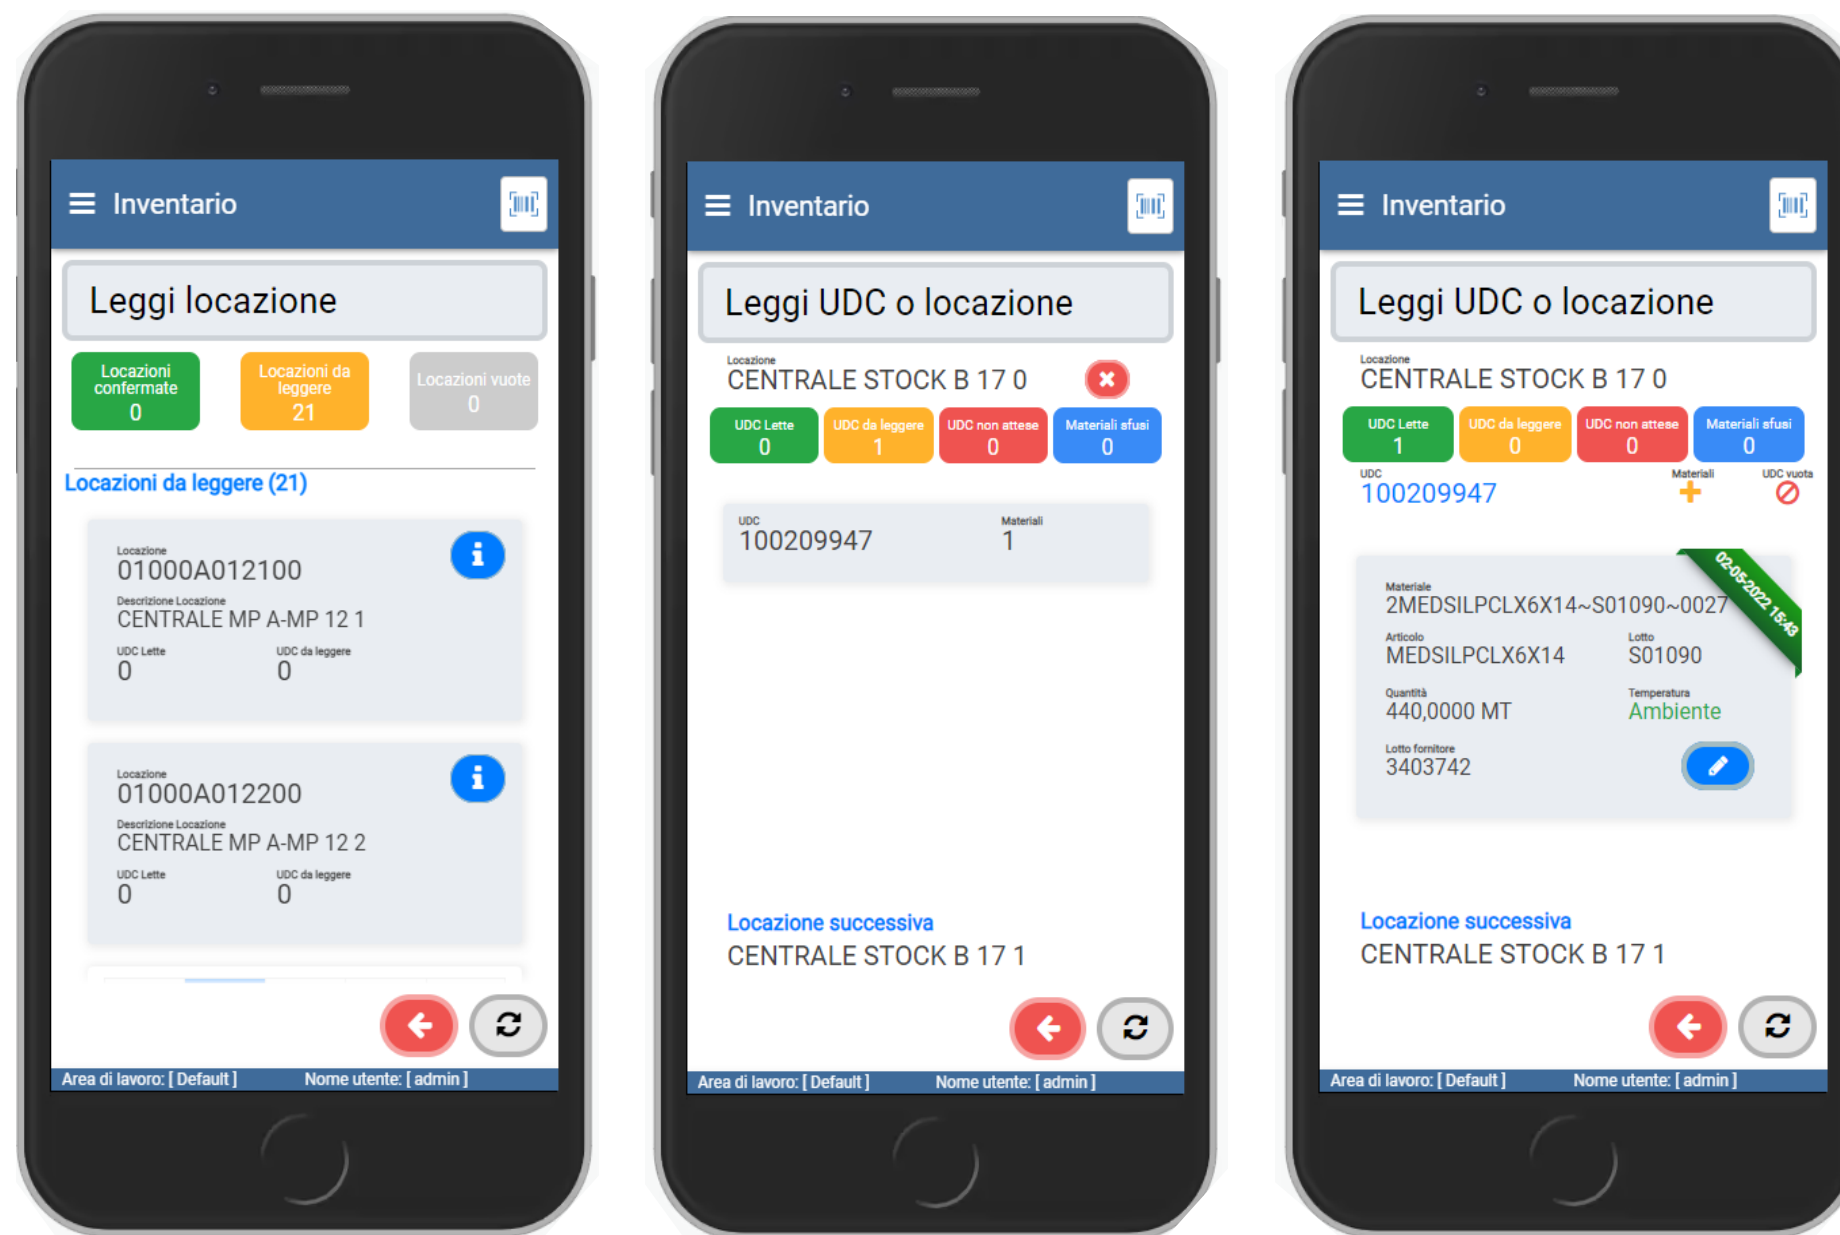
Inventario

Leggi locazione

Locazioni confermate
0

Locazioni da leggere
21

Locazioni vuote
0

Locazioni da leggere (21)

Locazione
01000A012100
Descrizione Locazione
CENTRALE MP A-MP 12 1
UDC Lette
0
UDC da leggere
0

Locazione
01000A012200
Descrizione Locazione
CENTRALE MP A-MP 12 2
UDC Lette
0
UDC da leggere
0

Area di lavoro: [ Default ] Nome utente: [ admin ]

Inventario

Leggi UDC o locazione

Locazione
CENTRALE STOCK B 17 0

UDC Lette
0
UDC da leggere
1
UDC non attese
0
Materiali sfusi
0

UDC
100209947
Materiali
1

Locazione successiva
CENTRALE STOCK B 17 1

Area di lavoro: [ Default ] Nome utente: [ admin ]

Inventario

Leggi UDC o locazione

Locazione
CENTRALE STOCK B 17 0

UDC Lette
1
UDC da leggere
0
UDC non attese
0
Materiali sfusi
0

UDC
100209947
Materiali
UDC vuota

02-05-2022 15:43

Materiale
2MEDSILPCLX6X14~S01090~0027
Articolo
MEDSILPCLX6X14
Lotto
S01090
Quantità
440,0000 MT
Temperatura
Ambiente
Lotto fornitore
3403742

Locazione successiva
CENTRALE STOCK B 17 1

Area di lavoro: [ Default ] Nome utente: [ admin ]